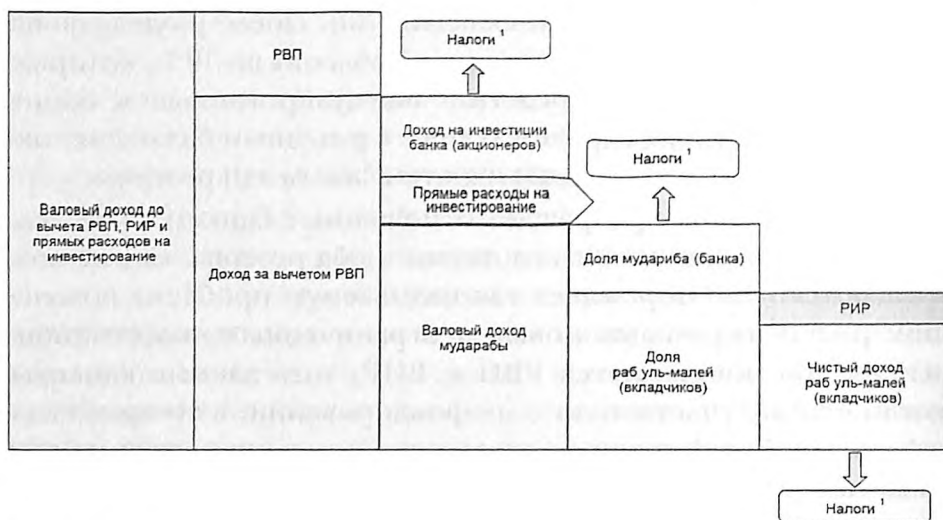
РВП

Налоги $^1$

Доход на инвестиции банка (акционеров)

Налоги $^1$

Прямые расходы на инвестирование

Валовый доход до вычета РВП, РИР и прямых расходов на инвестирование

Доход за вычетом РВП

Доля мудариба (банка)

РИР

Валовый доход мударабы

Доля раб уль-малей (вкладчиков)

Чистый доход раб уль-малей (вкладчиков)

Налоги $^1$